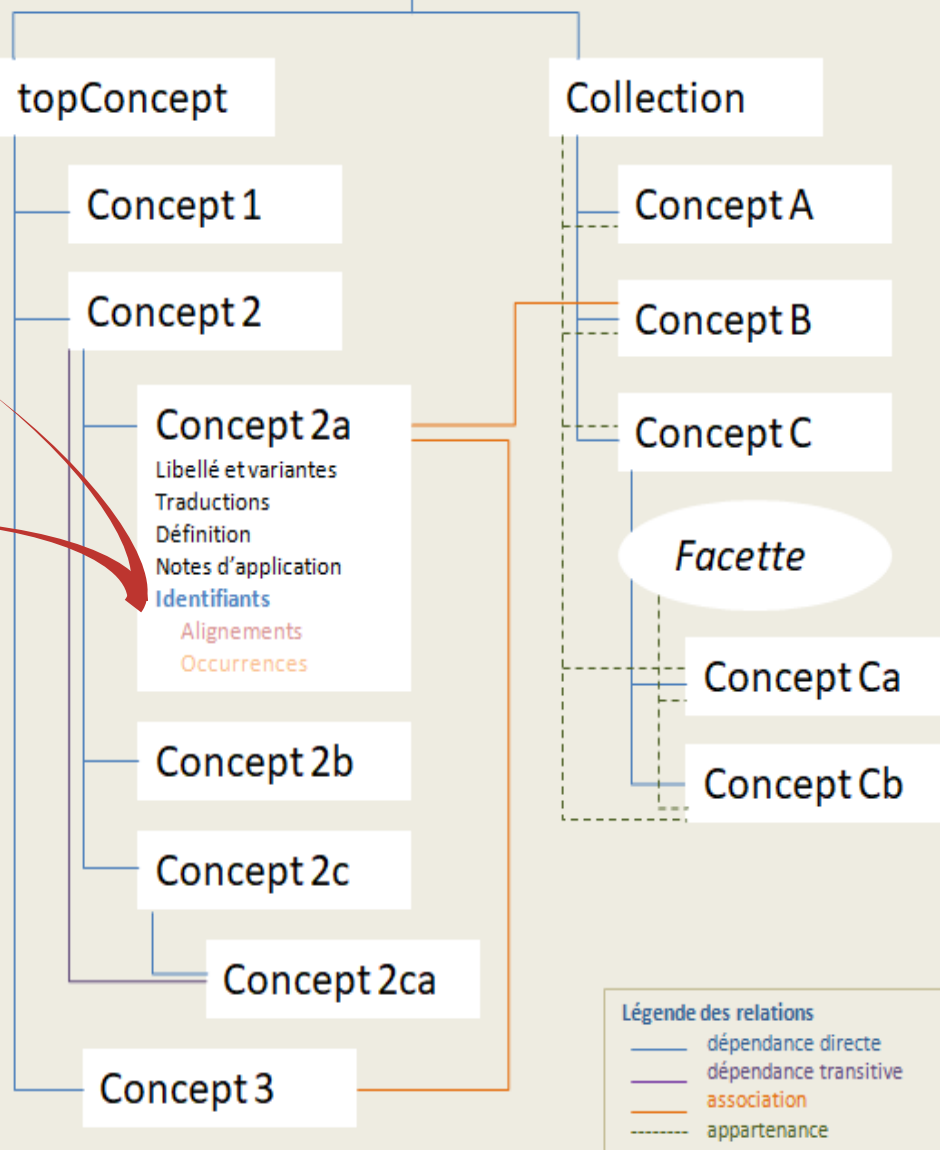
topConcept

Concept 1

Concept 2

Concept 2a
Libellé et variantes
Traductions
Définition
Notes d'application
Identifiants
Alignements
Occurrences

Concept 2b

Concept 2c

Concept 2ca

Concept 3

Collection

Concept A

Concept B

Concept C

Facette

Concept Ca

Concept Cb

Légende des relations
dépendance directe
dépendance transitive
association
appartenance